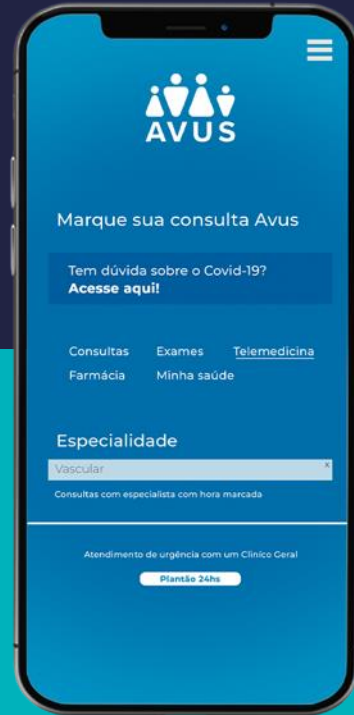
AVUS

Marque sua consulta Avus

Tem dúvida sobre o Covid-19?
Acesse aqui!

Consultas Exames Telemedicina
Farmácia Minha saúde

Especialidade

Vascular ×

Consultas com especialista com hora marcada

Atendimento de urgência com um Clínico Geral

Plantão 24hs